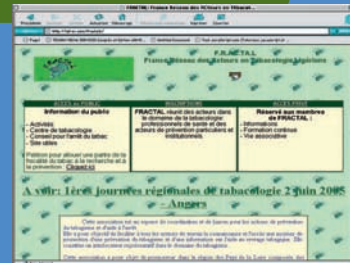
FRACTAL: France Réseau des ACteurs en TAbacoLogie

F.R.A.C.T.A.L
France Réseau des Acteurs en Tabacologie Ligérienne

| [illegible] | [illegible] | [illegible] |
|---|---|---|
| Information du public | FRACTAL réunit des acteurs dans le domaine de la tabacologie : professionnels de santé et des acteurs de prévention particuliers et institutionnels. | Réservé aux membres de FRACTAL : |
| - Activités - Centre de tabacologie - Conseil pour l'arrêt du tabac - Sites utiles |  | - Informations - Formation continue - Vie associative |
| Pétition pour allouer une partie de la fiscalité du tabac à la recherche et à la prévention : Cliquez ici |  |  |

A voir: 1ères journées régionales de tabacologie 2 juin 2005 - Angers

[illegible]